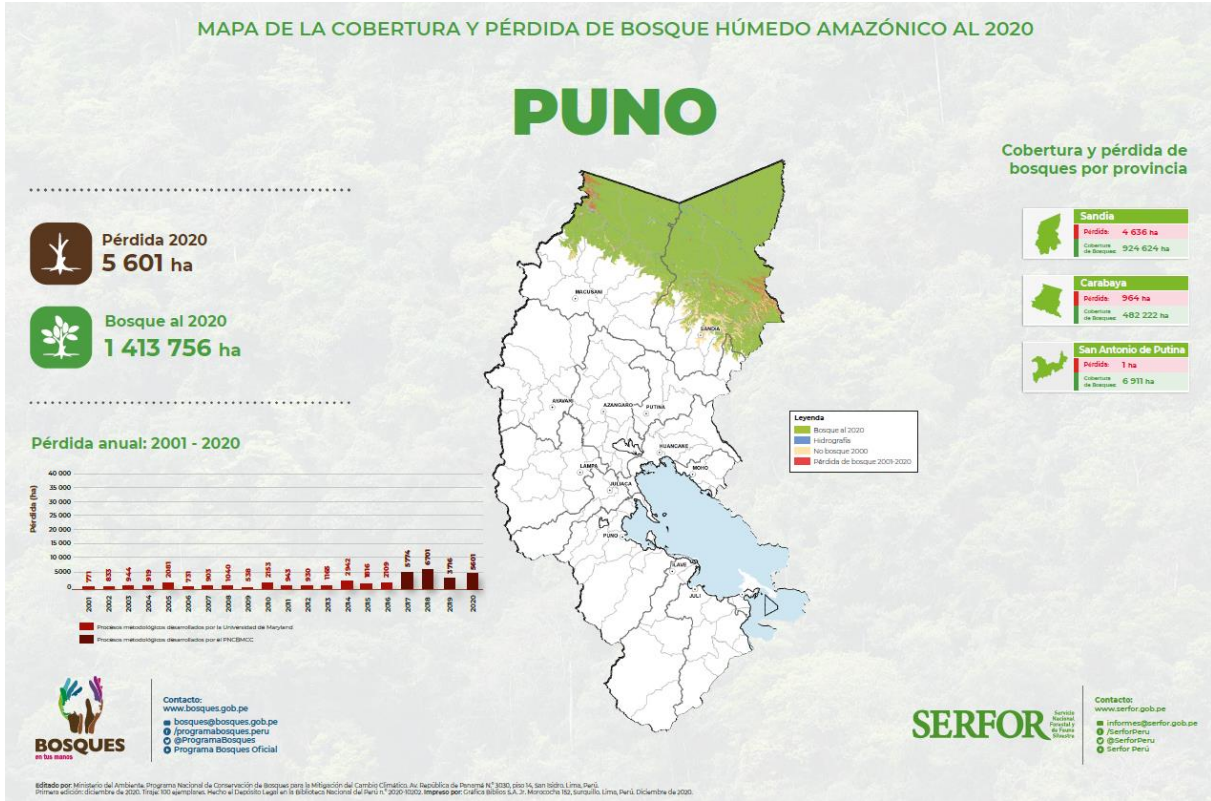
MAPA DE LA COBERTURA Y PÉRDIDA DE BOSQUE HÚMEDO AMAZÓNICO AL 2020

PUNO

Pérdida 2020
5 601 ha

Bosque al 2020
1 413 756 ha

Pérdida anual: 2001 - 2020

| Año | Pérdida (ha) |
|---|---|
| 2001 | 771 |
| 2002 | 833 |
| 2003 | 944 |
| 2004 | 919 |
| 2005 | 2081 |
| 2006 | 731 |
| 2007 | 903 |
| 2008 | 1040 |
| 2009 | 538 |
| 2010 | 2153 |
| 2011 | 943 |
| 2012 | 930 |
| 2013 | 1188 |
| 2014 | 2942 |
| 2015 | 1816 |
| 2016 | 2109 |
| 2017 | 5774 |
| 2018 | 6701 |
| 2019 | 3716 |
| 2020 | 5601 |

40 000
35 000
30 000
25 000
20 000
15 000
10 000
5000
0
Pérdida (ha)

Procesos metodológicos desarrollados por la Universidad de Maryland
Procesos metodológicos desarrollados por el PNCBMCC

MACUSANI
SANDIA
AYAVIRI
AZANGARO
PUTINA
HUANCANE
MOHO
LAMPA
JULIACA
PUNO
ILAVE
JULI

Leyenda
Bosque al 2020
Hidrografía
No bosque 2000
Pérdida de bosque 2001-2020

Cobertura y pérdida de bosques por provincia

Sandia
Pérdida: 4 636 ha
Cobertura de Bosque: 924 624 ha

Carabaya
Pérdida: 964 ha
Cobertura de Bosque: 482 222 ha

San Antonio de Putina
Pérdida: 1 ha
Cobertura de Bosque: 6 911 ha

BOSQUES
en tus manos

Contacto:
www.bosques.gob.pe
bosques@bosques.gob.pe
/programabosques.peru
@ProgramaBosques
Programa Bosques Oficial

SERFOR
Servicio Nacional Forestal y de Fauna Silvestre

Contacto:
www.serfor.gob.pe
informes@serfor.gob.pe
/SerforPeru
@SerforPeru
Serfor Perú

Editado por: Ministerio del Ambiente. Programa Nacional de Conservación de Bosques para la Mitigación del Cambio Climático. Av. República de Panamá N.° 3030, piso 14, San Isidro. Lima, Perú.
Primera edición: diciembre de 2020. Tiraje: 100 ejemplares. Hecho el Depósito Legal en la Biblioteca Nacional del Perú n.° 2020-10302. Impreso por: Gráfica Biblos S.A. Jr. Morococha 152, Surquillo. Lima, Perú. Diciembre de 2020.